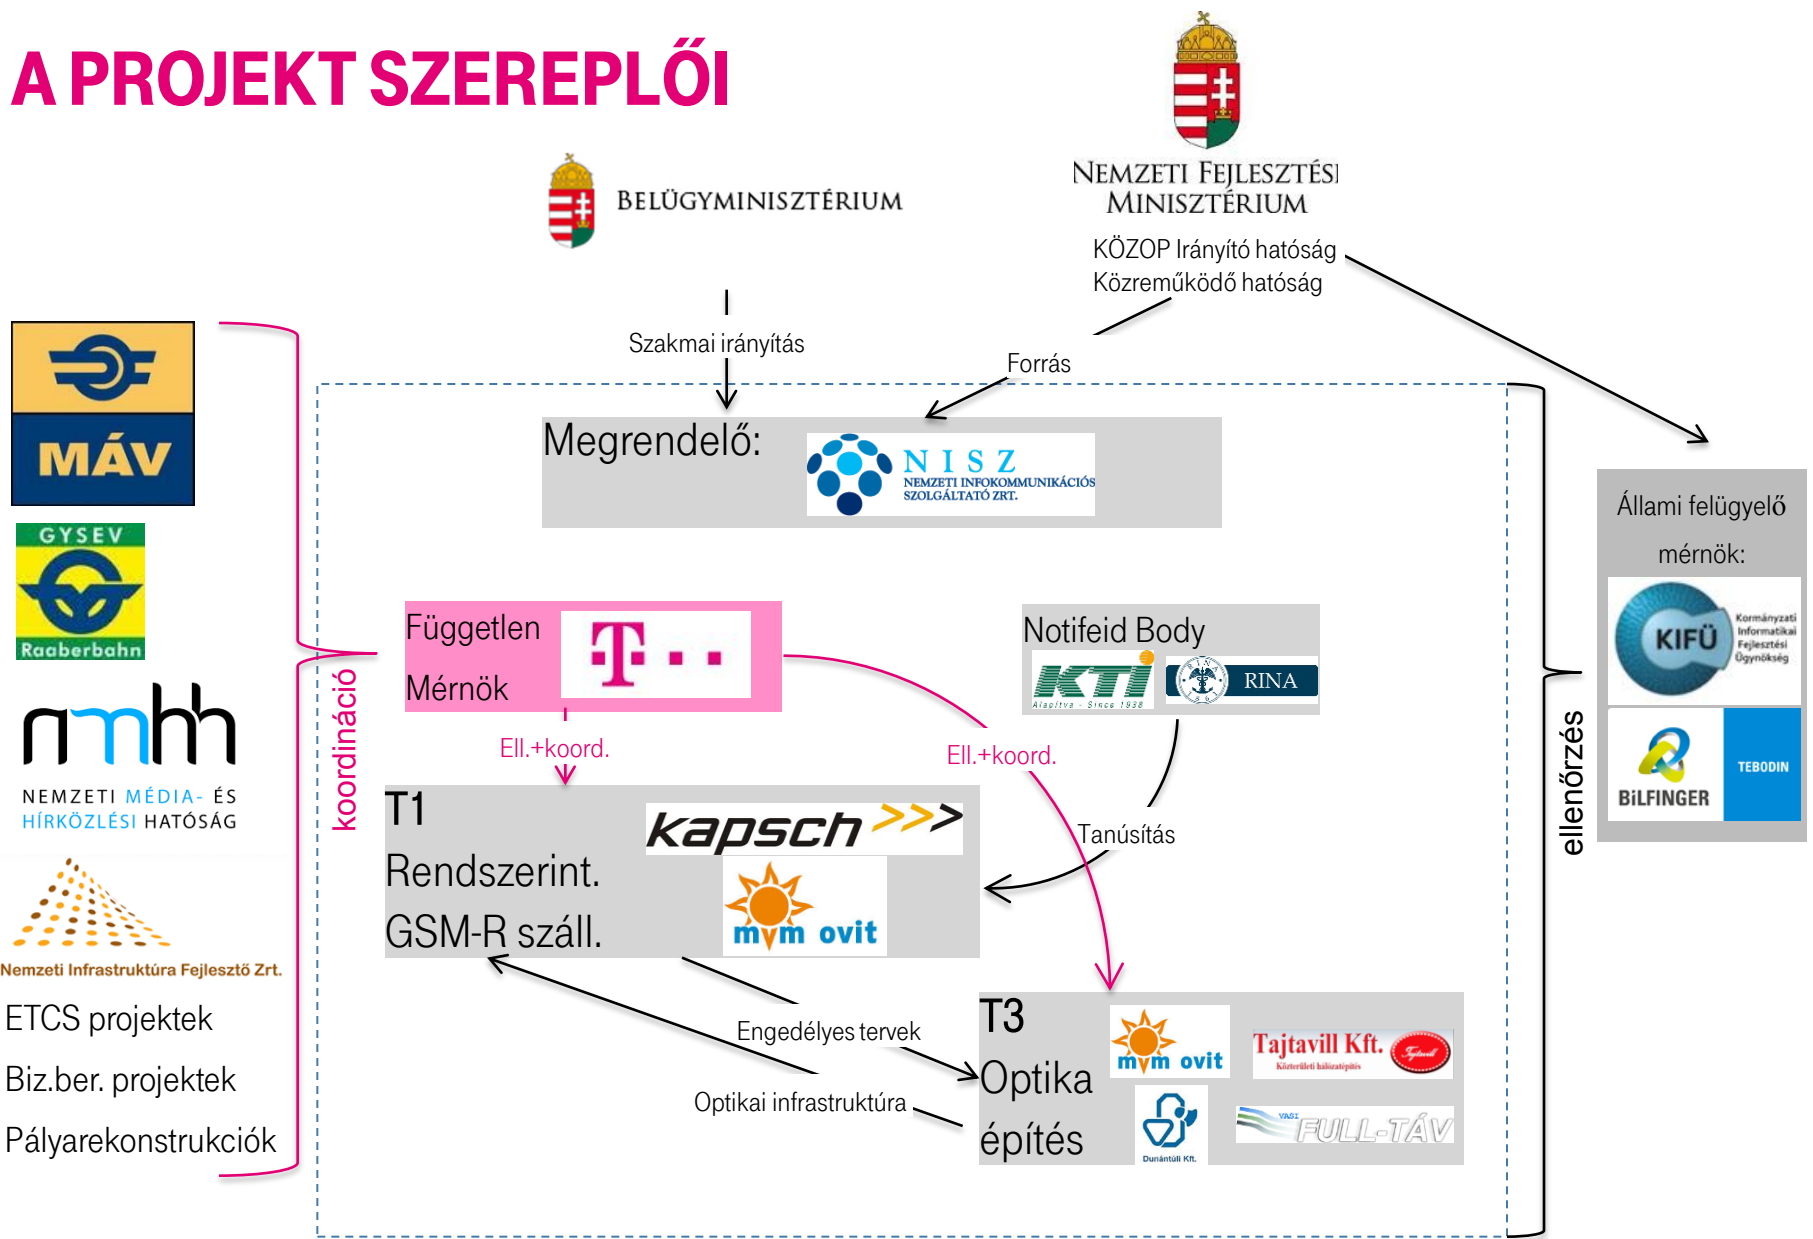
A PROJEKT SZEREPLŐI

BELÜGYMINISZTÉRIUM

NEMZETI FEJLESZTÉSI MINISZTÉRIUM

KÖZOP Irányító hatóság
Közreműködő hatóság

Szakmai irányítás

Forrás

Megrendelő:

NISZ
NEMZETI INFOKOMMUNIKÁCIÓS SZOLGÁLTATÓ ZRT.

Állami felügyelő mérnök:

KIFÜ
Kormányzati Informatikai Fejlesztési Ügynökség

BILFINGER

TEBODIN

ellenőrzés

MÁV

GYSEV
Raaberbahn

nmhh
NEMZETI MÉDIA- ÉS HÍRKÖZLÉSI HATÓSÁG

Nemzeti Infrastruktúra Fejlesztő Zrt.

ETCS projektek
Biz.ber. projektek
Pályarekonstrukciók

koordináció

Független Mérnök

T

Notifeid Body

KTI
Alapítva - Since 1938

RINA

Ell.+koord.

Ell.+koord.

Tanúsítás

T1
Rendszerint.
GSM-R száll.

kapsch >>>

mvm ovit

Engedélyes tervek

Optikai infrastruktúra

T3
Optika
építés

mvm ovit

Tajtavill Kft.
Közterületi hálózatépítés

Dunántúli Kft.

VASI FULL-TÁV